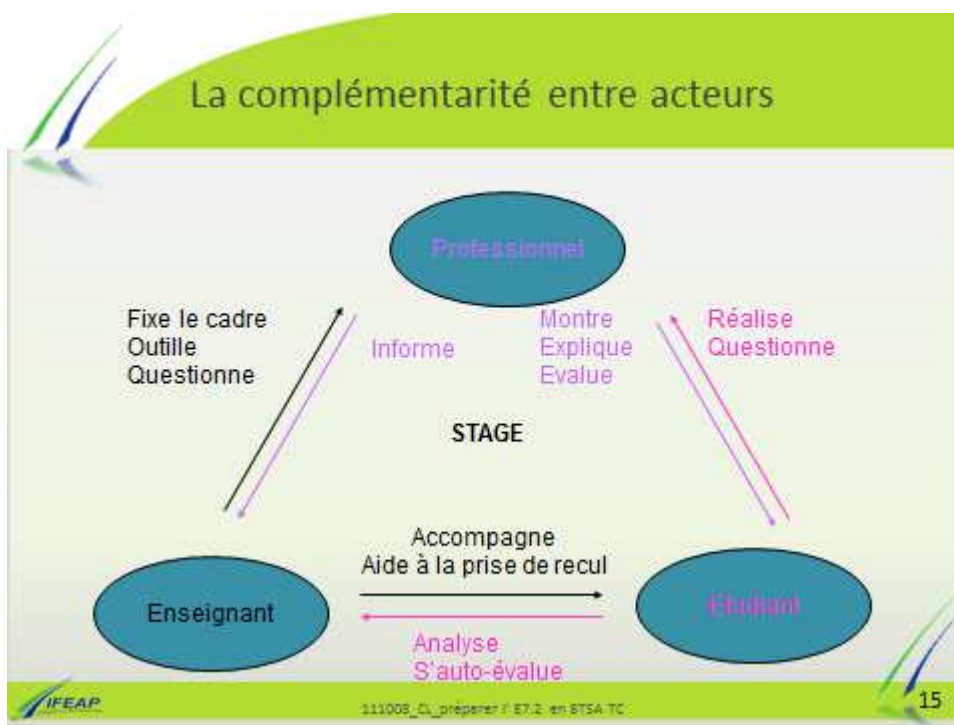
La complémentarité entre acteurs

Professionnel

Fixe le cadre
Outille
Questionne

Informe

Montre
Explique
Evalue

Réalise
Questionne

STAGE

Accompagne
Aide à la prise de recul

Enseignant

Etudiant

Analyse
S'auto-évalue

IFEAP

111008_CL_préparer l' E7.2 en BTSA TC

15